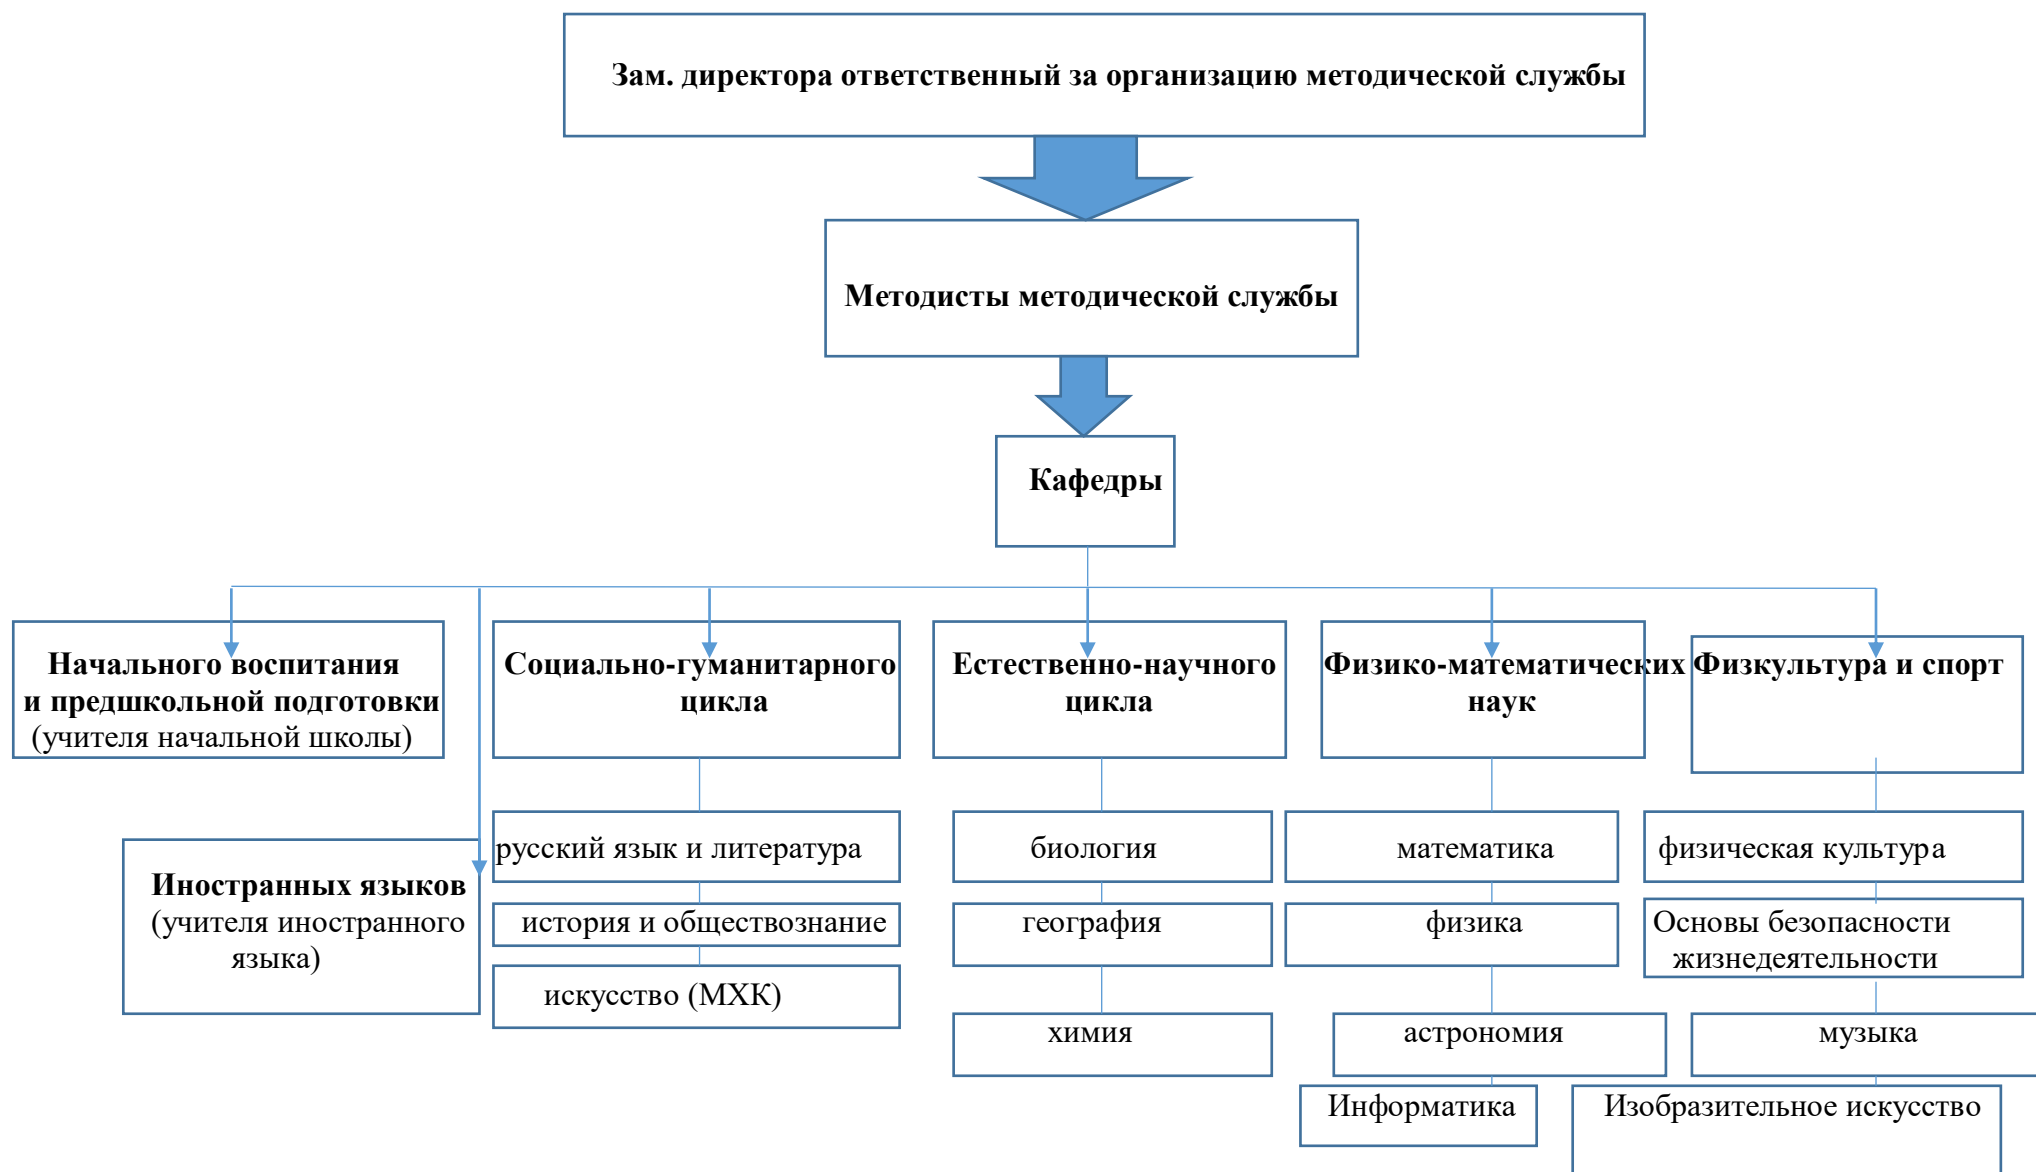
Зам. директора ответственный за организацию методической службы

Методисты методической службы

Кафедры

Начального воспитания и предшкольной подготовки (учителя начальной школы)

Социально-гуманитарного цикла

Естественно-научного цикла

Физико-математических наук

Физкультура и спорт

Иностранных языков (учителя иностранного языка)

русский язык и литература

история и обществознание

искусство (МХК)

биология

география

химия

математика

физика

астрономия

Информатика

физическая культура

Основы безопасности жизнедеятельности

музыка

Изобразительное искусство